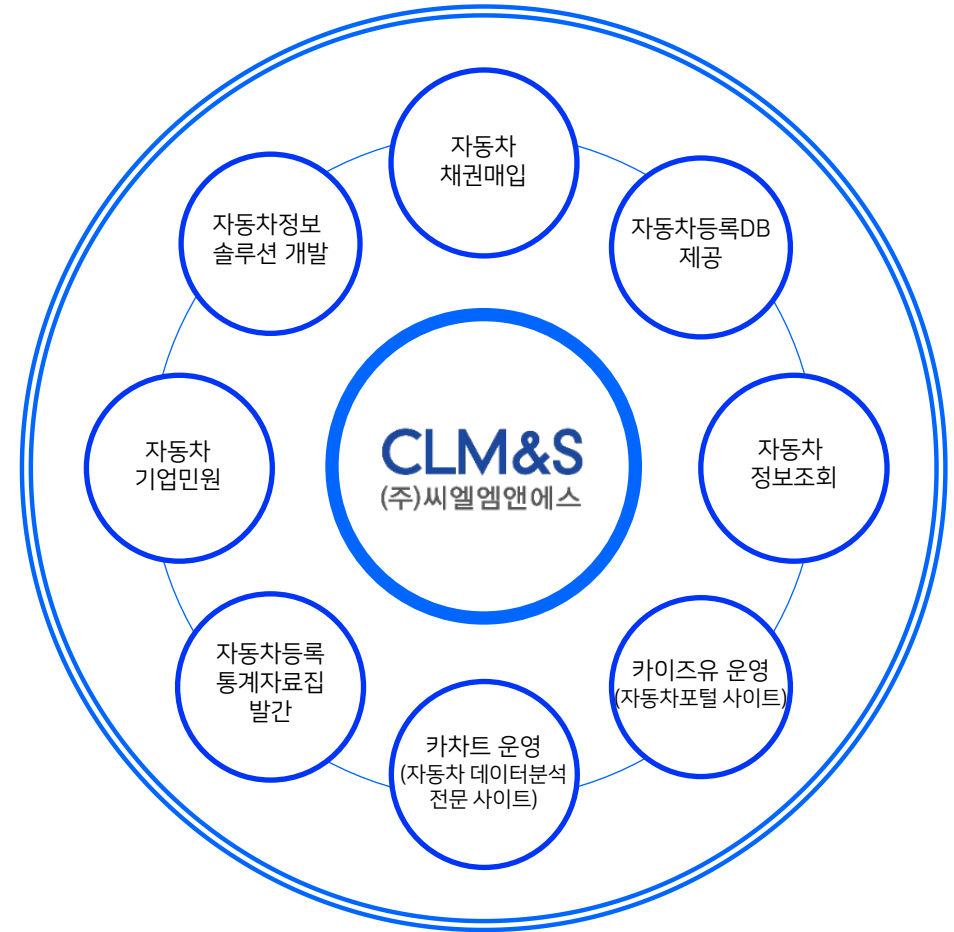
자동차
채권매입

자동차등록DB
제공

자동차
정보조회

카이즈유 운영
(자동차포털 사이트)

카차트 운영
(자동차 데이터분석
전문 사이트)

자동차등록
통계자료집
발간

자동차
기업민원

자동차정보
솔루션 개발

CLM&S
(주)씨엘엠앤에스